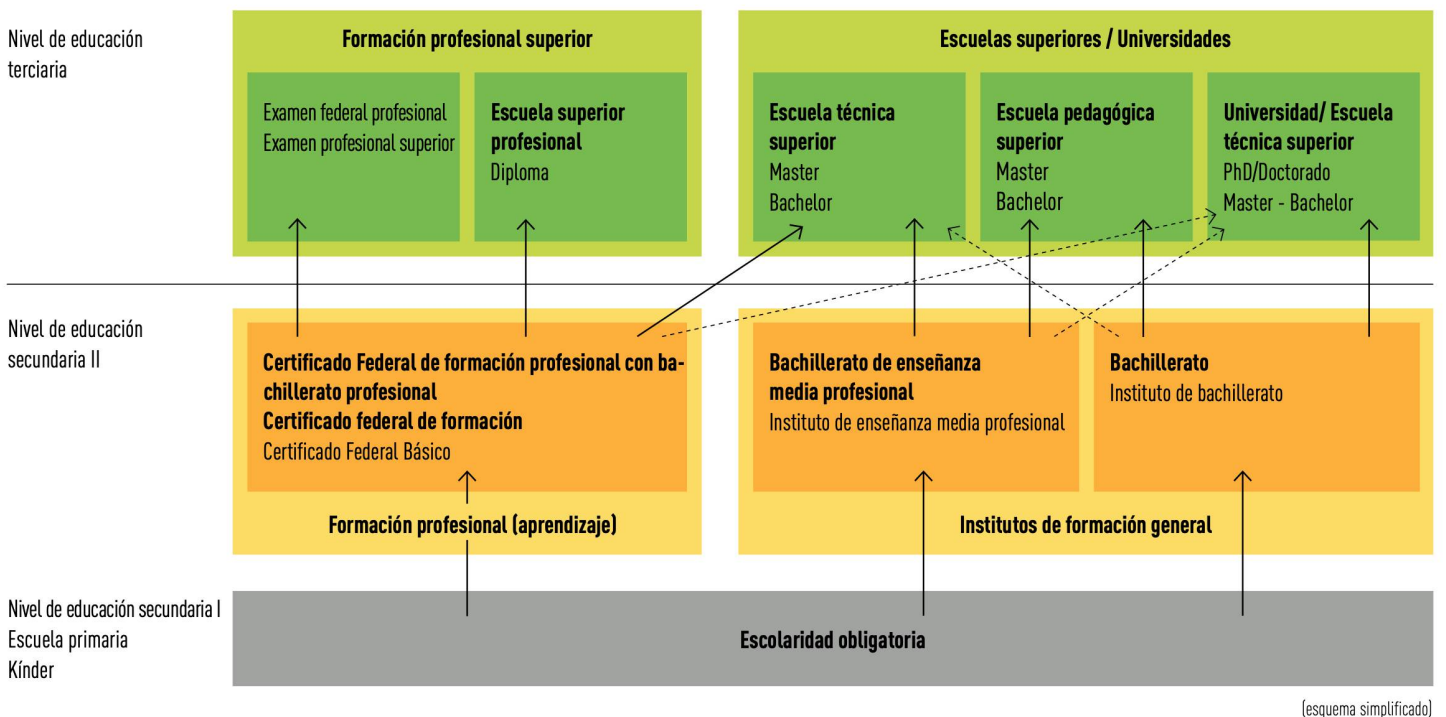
Nivel de educación terciaria

Formación profesional superior

Examen federal profesional
Examen profesional superior

Escuela superior profesional
Diploma

Escuelas superiores / Universidades

Escuela técnica superior
Master
Bachelor

Escuela pedagógica superior
Master
Bachelor

Universidad/ Escuela técnica superior
PhD/Doctorado
Master - Bachelor

Nivel de educación secundaria II

Certificado Federal de formación profesional con bachillerato profesional
Certificado federal de formación
Certificado Federal Básico

Formación profesional (aprendizaje)

Bachillerato de enseñanza media profesional
Instituto de enseñanza media profesional

Bachillerato
Instituto de bachillerato

Institutos de formación general

Nivel de educación secundaria I
Escuela primaria
Kínder

Escolaridad obligatoria

(esquema simplificado)